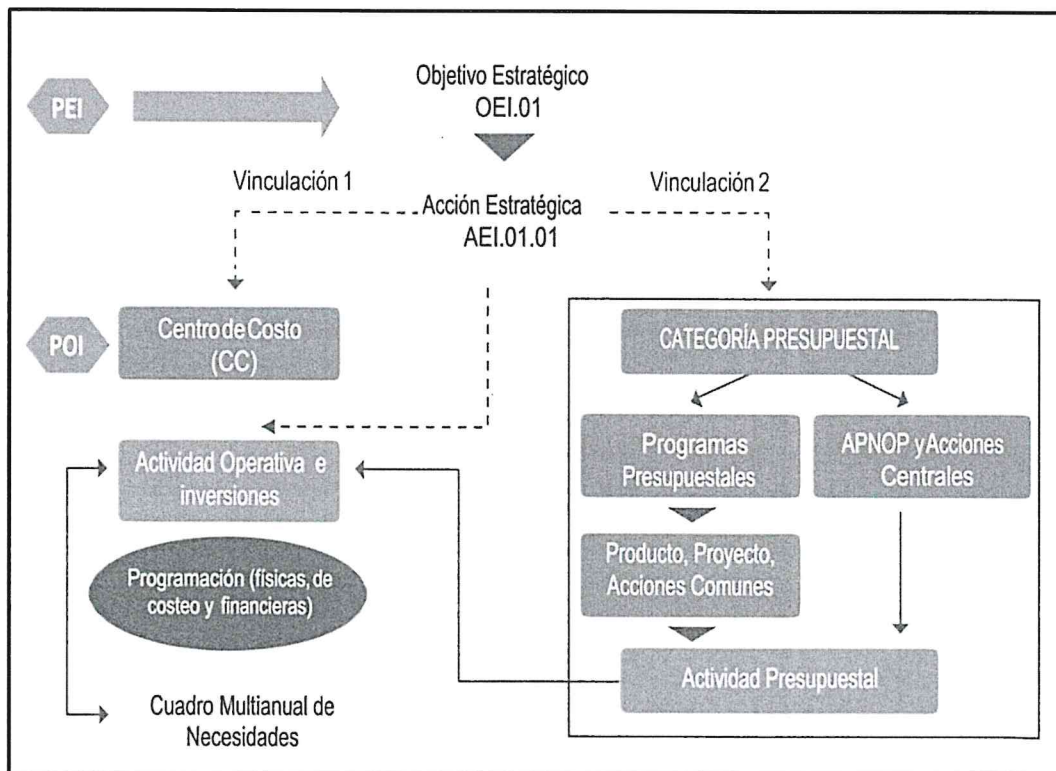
PEI

Objetivo Estratégico
OEI.01

Vinculación 1

Acción Estratégica
AEI.01.01

Vinculación 2

POI

Centro de Costo
(CC)

CATEGORÍA PRESUPUESTAL

Actividad Operativa e inversiones

Programas Presupuestales

APNOP y Acciones Centrales

Programación (físicas, de costeo y financieras)

Producto, Proyecto, Acciones Comunes

Actividad Presupuestal

Cuadro Multianual de Necesidades